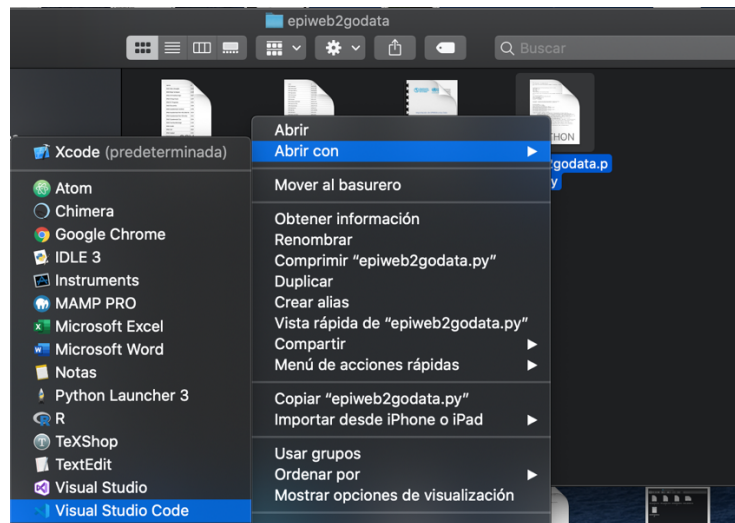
epiweb2godata

Buscar

HON

godata.p
y

Xcode (predeterminada)

Atom
Chimera
Google Chrome
IDLE 3
Instruments
MAMP PRO
Microsoft Excel
Microsoft Word
Notas
Python Launcher 3
R
TeXShop
TextEdit
Visual Studio
Visual Studio Code

Abrir
Abrir con

Mover al basurero

Obtener información
Renombrar
Comprimir "epiweb2godata.py"
Duplicar
Crear alias
Vista rápida de "epiweb2godata.py"
Compartir
Menú de acciones rápidas

Copiar "epiweb2godata.py"
Importar desde iPhone o iPad

Usar grupos
Ordenar por
Mostrar opciones de visualización